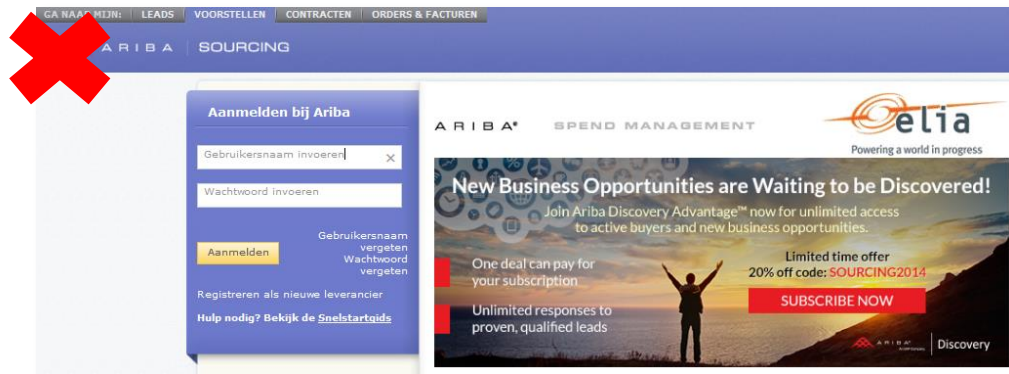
GA NAAR MIJN: | LEADS | VOORSTELLEN | CONTRACTEN | ORDERS & FACTUREN

ARIBA | SOURCING

Aanmelden bij Ariba

Gebruikersnaam invoeren

Wachtwoord invoeren

Aanmelden

Gebruikersnaam vergeten

Wachtwoord vergeten

Registreren als nieuwe leverancier

Hulp nodig? Bekijk de Snelstartgids

ARIBA® SPEND MANAGEMENT

elia

Powering a world in progress

New Business Opportunities are Waiting to be Discovered!

Join Ariba Discovery Advantage™ now for unlimited access to active buyers and new business opportunities.

One deal can pay for your subscription

Unlimited responses to proven, qualified leads

Limited time offer

20% off code: SOURCING2014

SUBSCRIBE NOW

ARIBA | Discovery